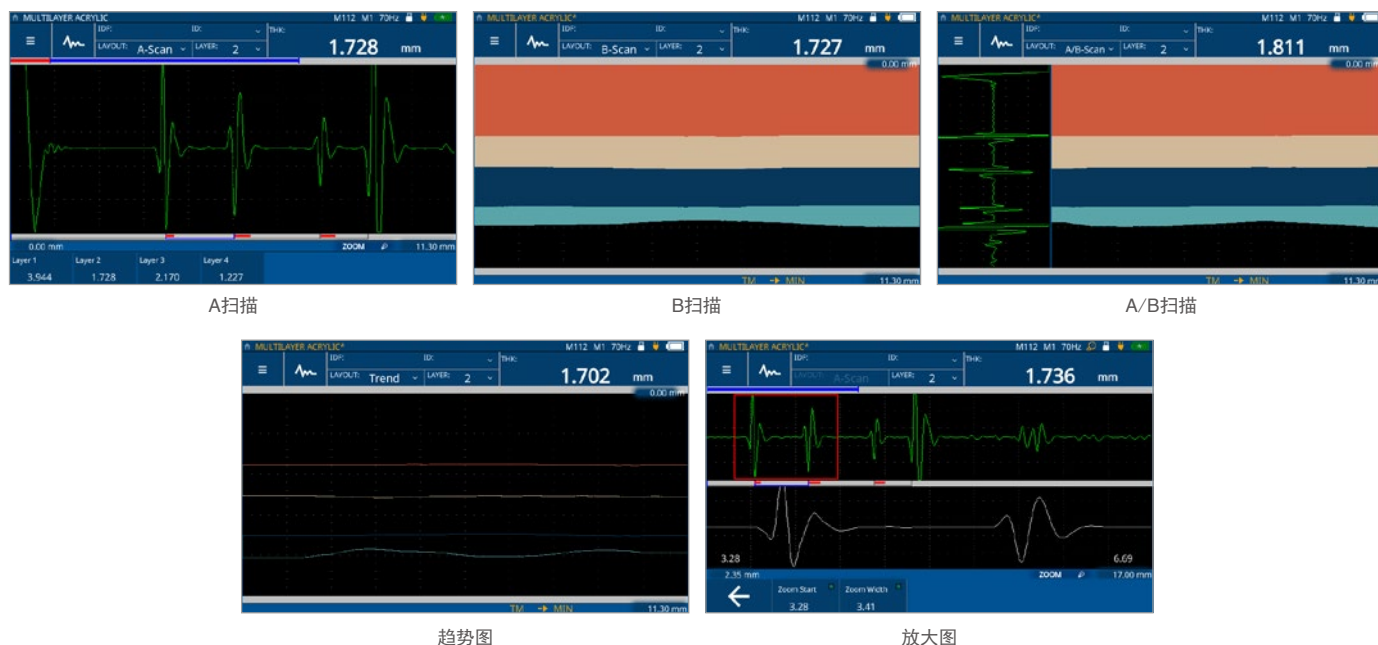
MULTILAYER ACRYLIC M112 M1 70Hz

IDP: ID: THK:
LAYOUT: A-Scan LAYER: 2
1.728 mm

0.00 mm ZOOM 11.30 mm

| Layer 1 | Layer 2 | Layer 3 | Layer 4 |
|---|---|---|---|
| 3.944 | 1.728 | 2.170 | 1.227 |

A扫描

MULTILAYER ACRYLIC* M112 M1 70Hz

IDP: ID: THK:
LAYOUT: B-Scan LAYER: 2
1.727 mm
0.00 mm
TM → MIN 11.30 mm

B扫描

MULTILAYER ACRYLIC* M112 M1 70Hz

IDP: ID: THK:
LAYOUT: A/B-Scan LAYER: 2
1.811 mm
0.00 mm
TM → MIN 11.30 mm

A/B扫描

MULTILAYER ACRYLIC* M112 M1 70Hz

IDP: ID: THK:
LAYOUT: Trend LAYER: 2
1.702 mm
0.00 mm
TM → MIN 11.30 mm

趋势图

MULTILAYER ACRYLIC* M112 M1 70Hz

IDP: ID: THK:
LAYOUT: A-Scan LAYER: 2
1.736 mm

3.28 6.69
2.35 mm ZOOM 17.00 mm
Zoom Start 3.28
Zoom Width 3.41

放大图